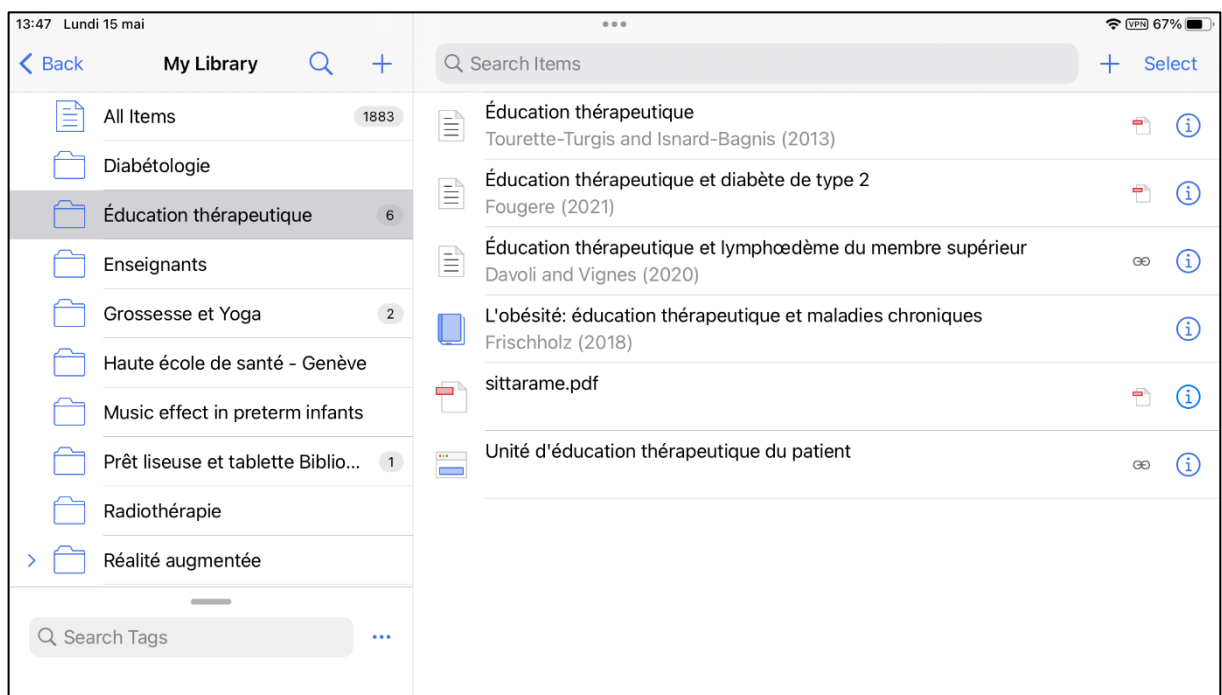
13:47 Lundi 15 mai

VPN 67%

Back

My Library

All Items 1883

Diabétologie

Éducation thérapeutique 6

Enseignants

Grossesse et Yoga 2

Haute école de santé - Genève

Music effect in preterm infants

Prêt liseuse et tablette Biblio... 1

Radiothérapie

Réalité augmentée

Search Tags

...

Search Items

Select

Éducation thérapeutique
Tourette-Turgis and Isnard-Bagnis (2013)

Éducation thérapeutique et diabète de type 2
Fougere (2021)

Éducation thérapeutique et lymphœdème du membre supérieur
Davoli and Vignes (2020)

L'obésité: éducation thérapeutique et maladies chroniques
Frischholz (2018)

sittarame.pdf

Unité d'éducation thérapeutique du patient